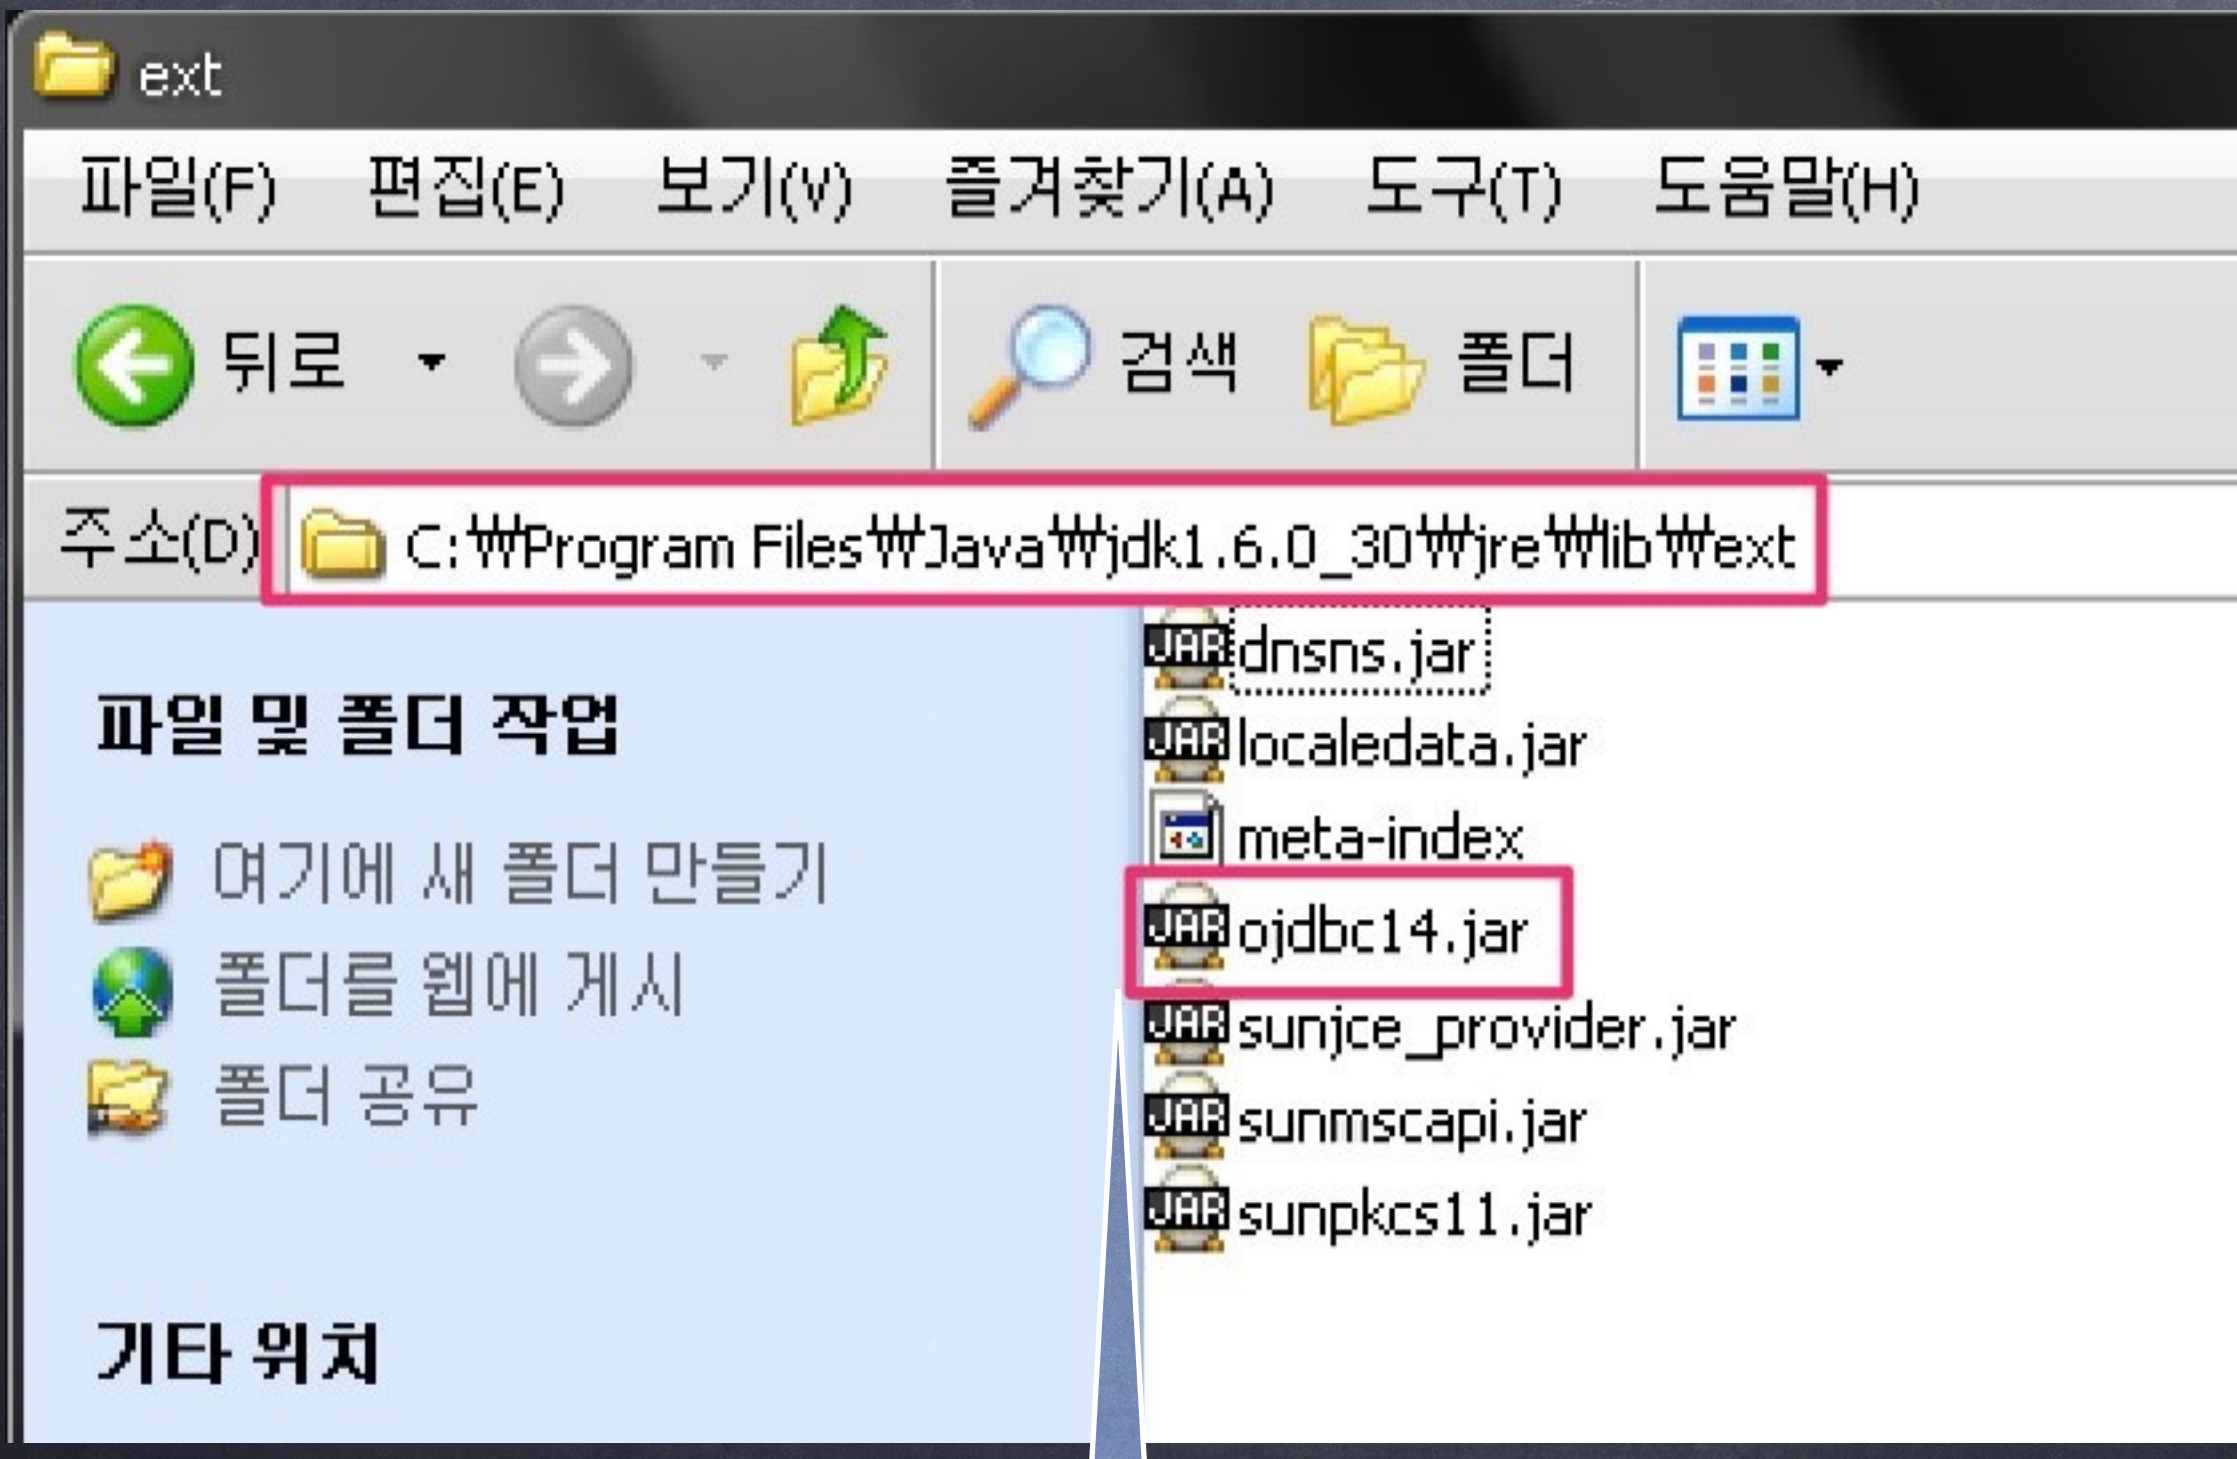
ext

파일(F) 편집(E) 보기(V) 즐겨찾기(A) 도구(T) 도움말(H)

뒤로 검색 폴더

주소(D) C:₩Program Files₩Java₩jdk1.6.0_30₩jre₩lib₩ext

파일 및 폴더 작업

여기에 새 폴더 만들기
폴더를 웹에 게시
폴더 공유

기타 위치

JAR dnsns.jar
JAR localedata.jar
meta-index
JAR ojdbc14.jar
JAR sunjce_provider.jar
JAR sunmscapi.jar
JAR sunpkcs11.jar